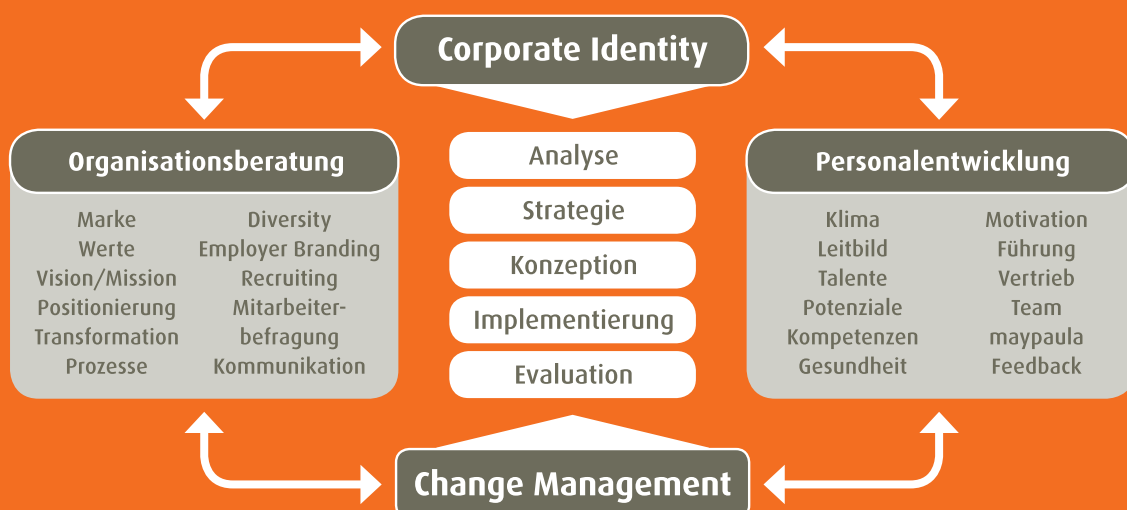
Corporate Identity

Organisationsberatung

Marke
Werte
Vision/Mission
Positionierung
Transformation
Prozesse

Diversity
Employer Branding
Recruiting
Mitarbeiterbefragung
Kommunikation

Analyse
Strategie
Konzeption
Implementierung
Evaluation

Personalentwicklung

Klima
Leitbild
Talente
Potenziale
Kompetenzen
Gesundheit

Motivation
Führung
Vertrieb
Team
maypaula
Feedback

Change Management